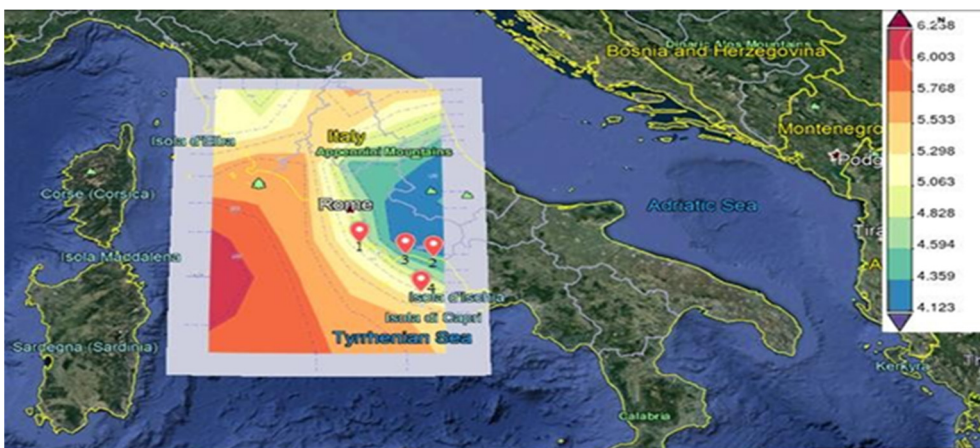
Bosnia and Herzegovina
Dinaric Alps Mountains
Montenegro
Podg
Isola d'Elba
Italy
Appennini Mountains
Corse (Corsica)
Rome
Adriatic Sea
Isola Maddalena
1
3
2
4
Isola d'Ischia
Isola di Capri
Sardegna (Sardinia)
Tyrrhenian Sea
Tira
Kerkyra
Calabria
6.238
6.003
5.768
5.533
5.298
5.063
4.828
4.594
4.359
4.123